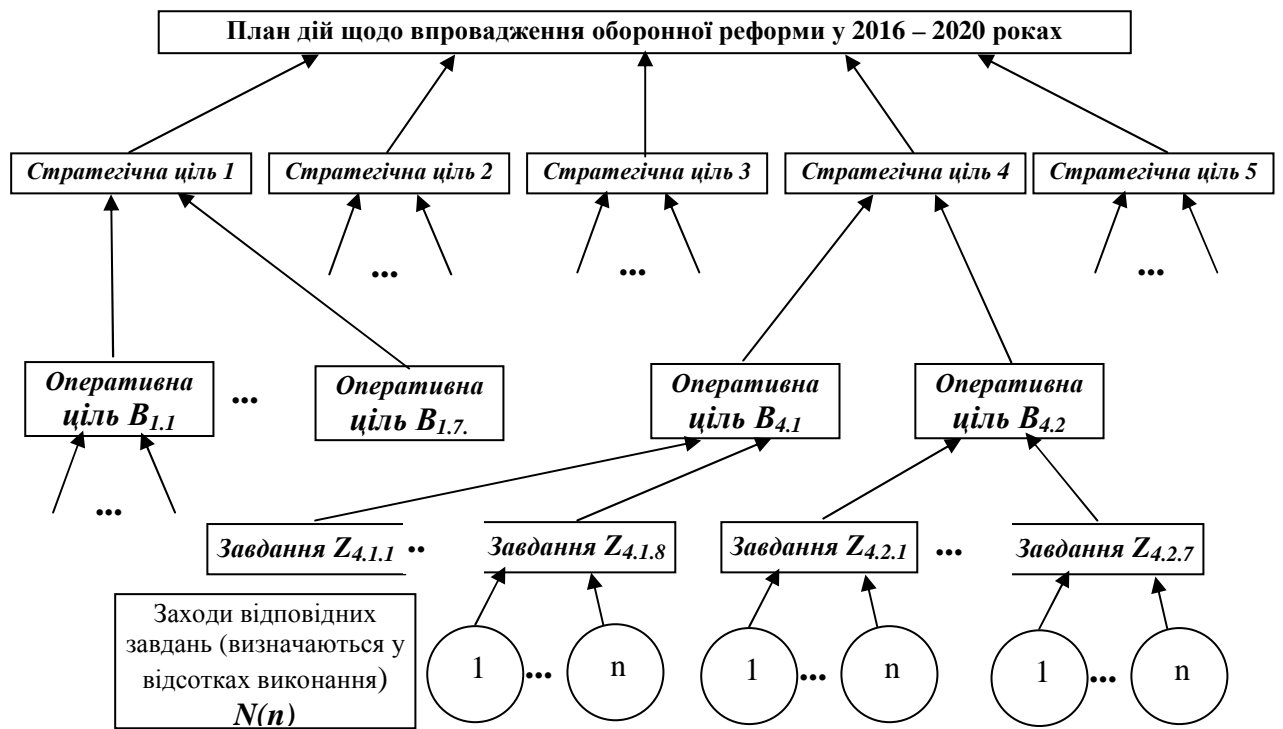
План дій щодо впровадження оборонної реформи у 2016 – 2020 роках

Стратегічна ціль 1

Стратегічна ціль 2

Стратегічна ціль 3

Стратегічна ціль 4

Стратегічна ціль 5

...

...

...

Оперативна ціль $B_{1.1}$

...

Оперативна ціль $B_{1.7.}$

Оперативна ціль $B_{4.1}$

Оперативна ціль $B_{4.2}$

...

Завдання $Z_{4.1.1}$ ..

Завдання $Z_{4.1.8}$

Завдання $Z_{4.2.1}$ ...

Завдання $Z_{4.2.7}$

Заходи відповідних завдань (визначаються у відсотках виконання) $N(n)$

1 ... n

1 ... n

1 ... n